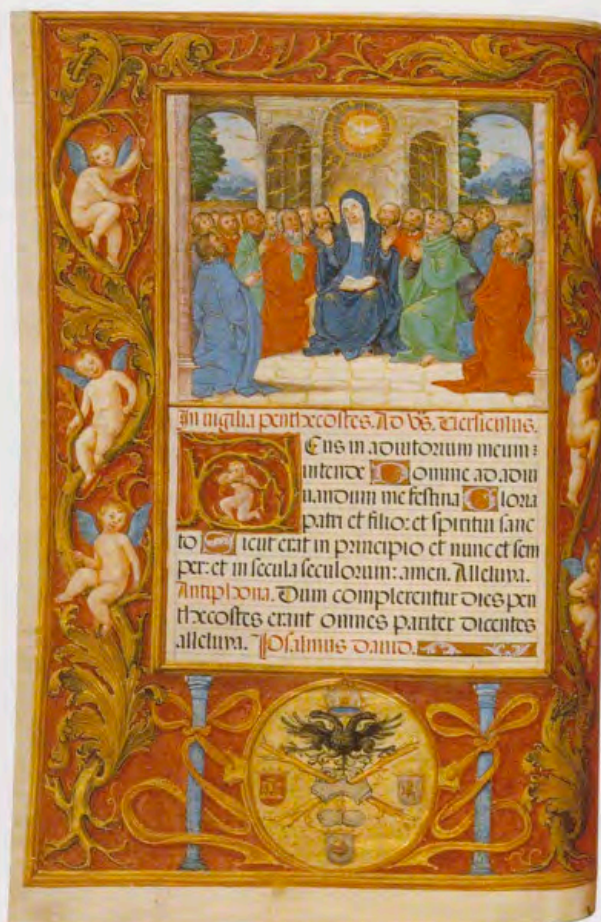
In uigilia penthecostes. Ad ves. Versiculus.

D Eus in adiutorium meum intende. D omine ad adiuuandum me festina. G loria patri et filio: et spiritui sancto. S icut erat in principio et nunc et semper: et in secula seculorum: amen. Alleluia. Antiphona. Dum complerentur dies penthecostes erant omnes pariter dicentes alleluia. Psalmus Dauid.